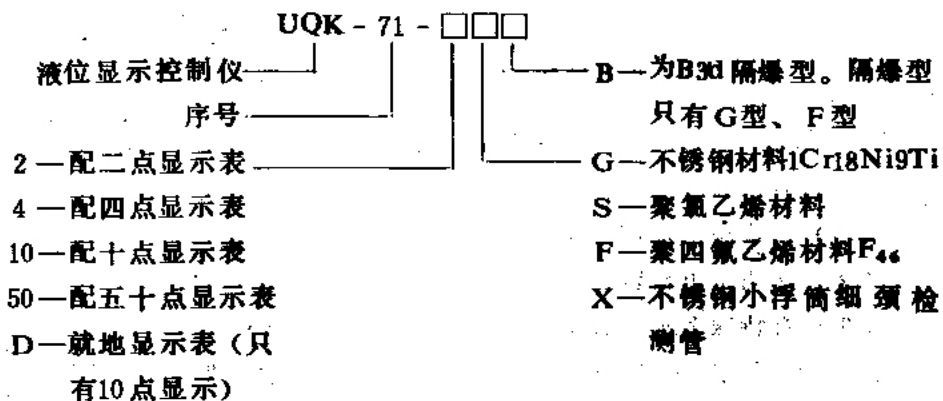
UQK - 71 - □□□

液位显示控制仪

序号

2—配二点显示表

4—配四点显示表

10—配十点显示表

50—配五十点显示表

D—就地显示表（只有10点显示）

B—为B3d隔爆型。隔爆型只有G型、F型

G—不锈钢材料1Cr18Ni9Ti

S—聚氯乙烯材料

F—聚四氟乙烯材料$F_{46}$

X—不锈钢小浮筒细颈检测管